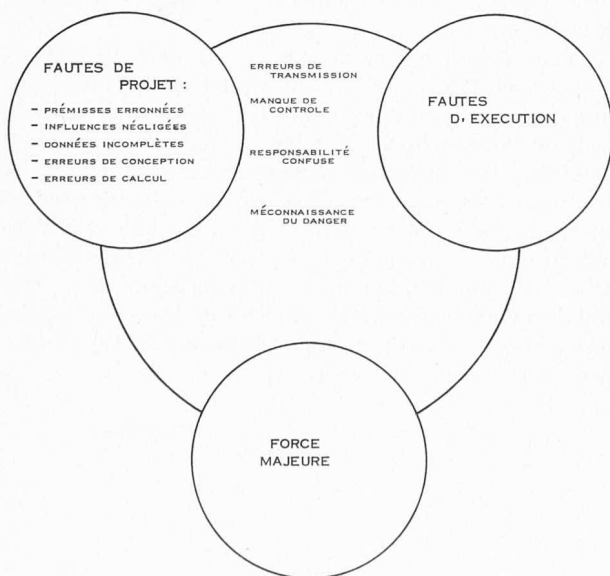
FAUTES DE PROJET :

– PRÉMISSES ERRONNÉES
– INFLUENCES NÉGLIGÉES
– DONNÉES INCOMPLÈTES
– ERREURS DE CONCEPTION
– ERREURS DE CALCUL

ERREURS DE TRANSMISSION

MANQUE DE CONTROLE

RESPONSABILITÉ CONFUSE

MÉCONNAISSANCE DU DANGER

FAUTES D'EXECUTION

FORCE MAJEURE